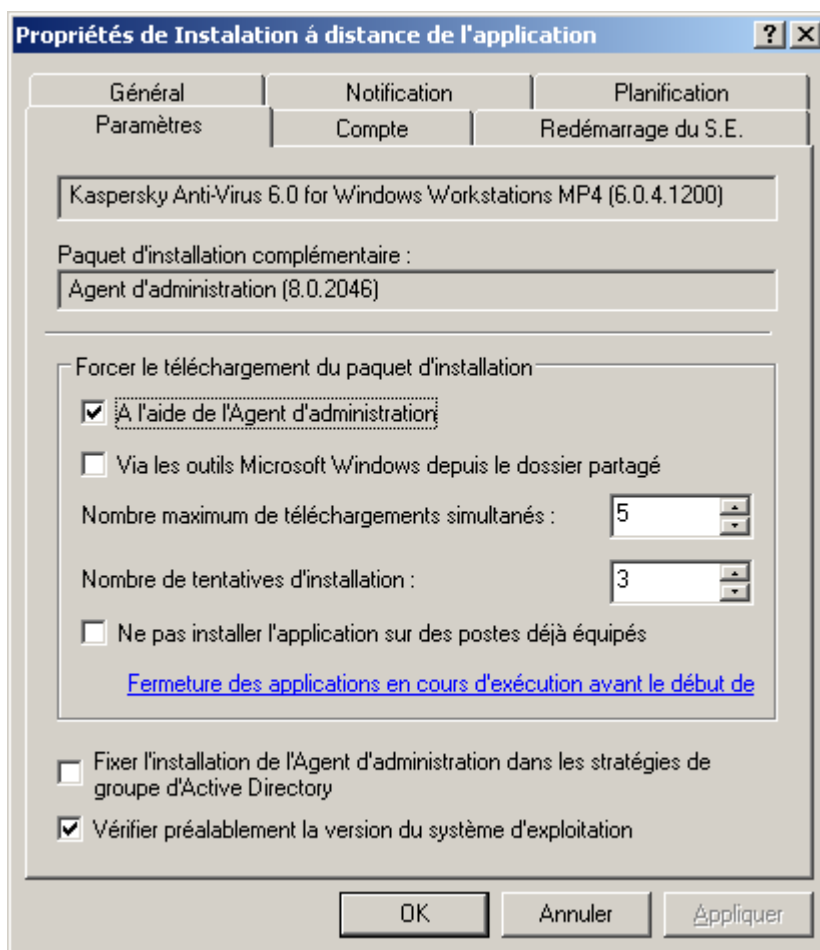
Propriétés de Instalation á distance de l'application

?
X

Général
Notification
Planification
Paramètres
Compte
Redémarrage du S.E.

Kaspersky Anti-Virus 6.0 for Windows Workstations MP4 (6.0.4.1200)

Paquet d'installation complémentaire :

Agent d'administration (8.0.2046)

Forcer le téléchargement du paquet d'installation

A l'aide de l'Agent d'administration

Via les outils Microsoft Windows depuis le dossier partagé

Nombre maximum de téléchargements simultanés :
5

Nombre de tentatives d'installation :
3

Ne pas installer l'application sur des postes déjà équipés

Fermeture des applications en cours d'exécution avant le début de

Fixer l'installation de l'Agent d'administration dans les stratégies de groupe d'Active Directory

Vérifier préalablement la version du système d'exploitation

OK
Annuler
Appliquer